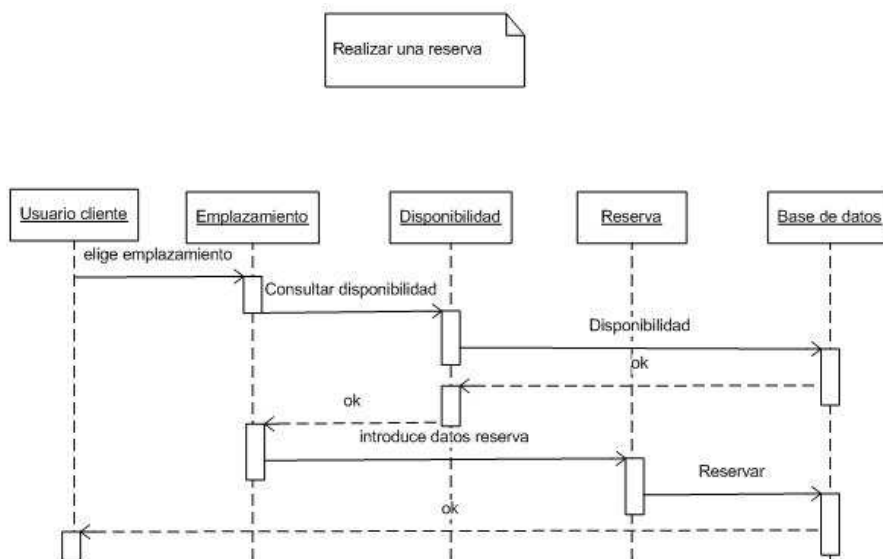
Realizar una reserva

Usuario cliente

Emplazamiento

Disponibilidad

Reserva

Base de datos

elige emplazamiento

Consultar disponibilidad

Disponibilidad

ok

ok

introduce datos reserva

Reservar

ok